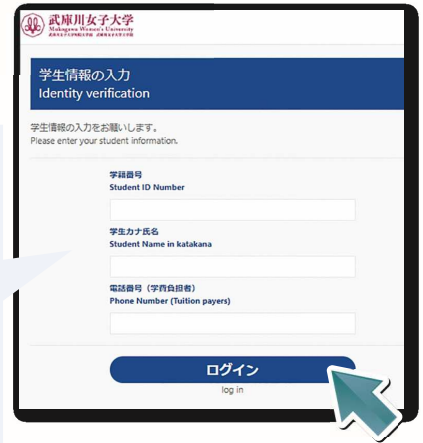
武庫川女子大学
Mukogawa Women's University
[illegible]

学生情報の入力
Identity verification

学生情報の入力をお願いします。
Please enter your student information.

学籍番号
Student ID Number

学生カナ氏名
Student Name in katakana

電話番号（学費負担者）
Phone Number (Tuition payers)

ログイン
log in